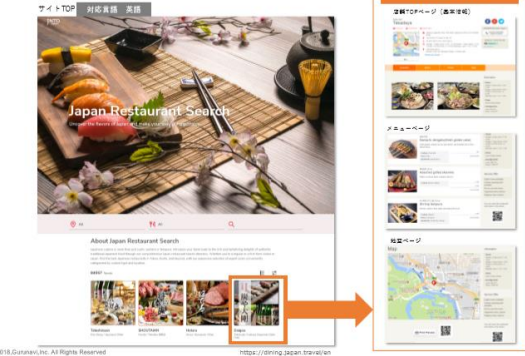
サイトTOP　対応言語　英語

Japan Restaurant Search

Discover the flavors of Japan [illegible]

About Japan Restaurant Search

Takeshizen　BAGUTAMAN　Hotaru　Daigo

店舗TOPページ（基本情報）

メニューページ

地図ページ

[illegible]018,Gurunavi,Inc. All Rights Reserved

https://dining.japan.travel/en